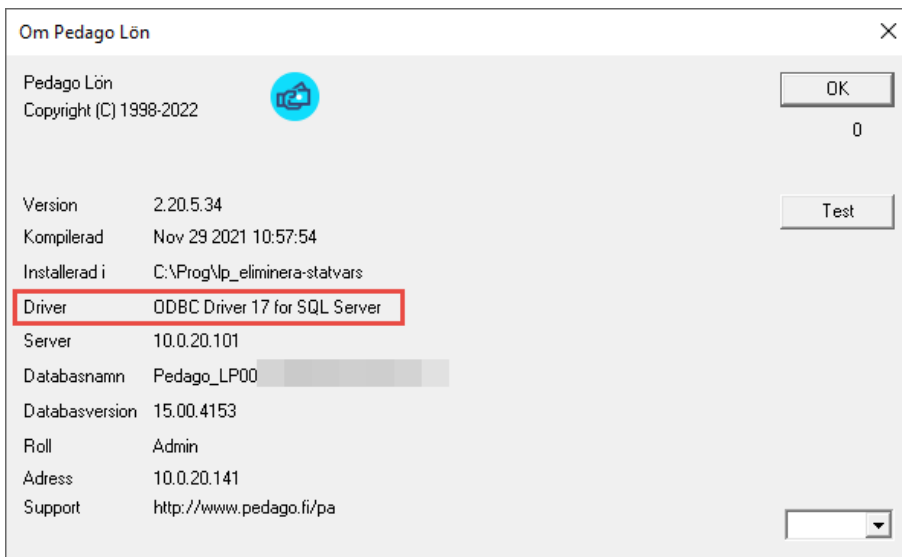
Om Pedago Lön

Pedago Lön
Copyright (C) 1998-2022

OK
0

Test

| | |
|---|---|
| Version | 2.20.5.34 |
| Kompilerad | Nov 29 2021 10:57:54 |
| Installerad i | C:\Prog\lp_eliminera-statvars |
| Driver | ODBC Driver 17 for SQL Server |
| Server | 10.0.20.101 |
| Databasnamn | Pedago_LP00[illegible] |
| Databasversion | 15.00.4153 |
| Roll | Admin |
| Adress | 10.0.20.141 |
| Support | http://www.pedago.fi/pa |